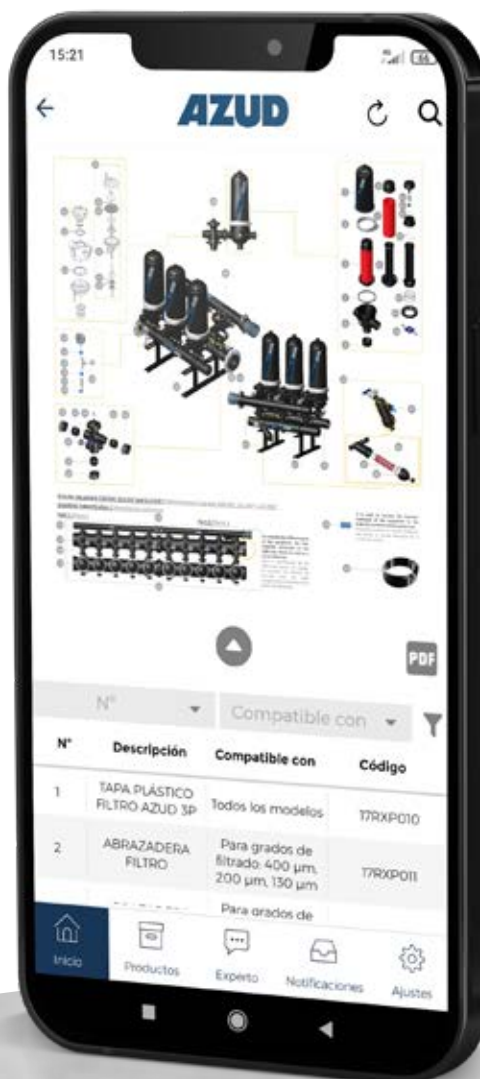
15:21

AZUD

PDF

N°

Compatible con

| N° | Descripción | Compatible con | Código |
|---|---|---|---|
| 1 | TAPA PLÁSTICO FILTRO AZUD 3P | Todos los modelos | 17RXP010 |
| 2 | ABRAZADERA FILTRO | Para grados de filtrado: 400 µm, 200 µm, 130 µm | 17RXP011 |
| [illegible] | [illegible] | Para grados de | |

Inicio
Productos
Experto
Notificaciones
Ajustes